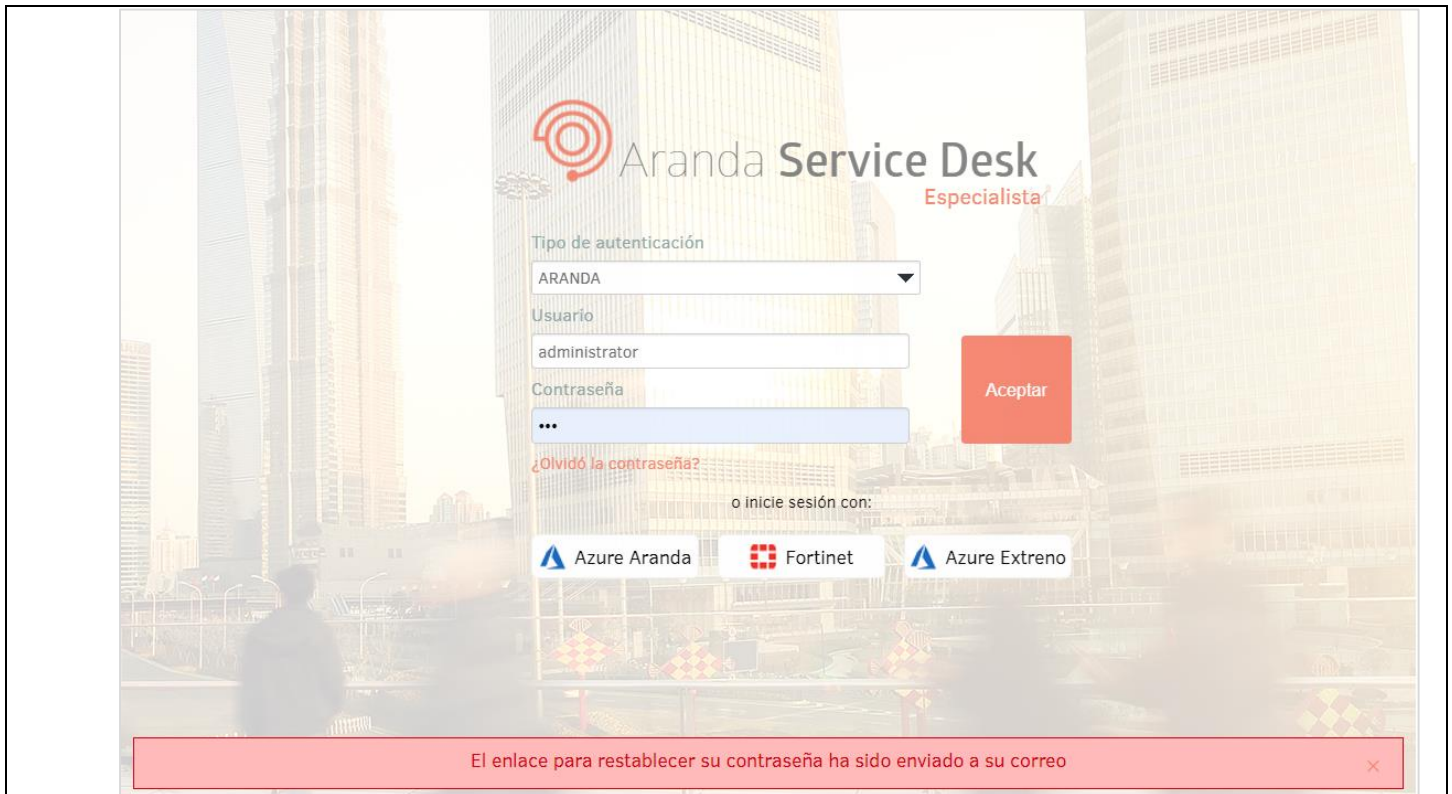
Aranda Service Desk
Especialista

Tipo de autenticación
ARANDA
Usuario
administrator
Contraseña
•••
Aceptar
¿Olvidó la contraseña?

o inicie sesión con:

Azure Aranda
Fortinet
Azure Extreno

El enlace para restablecer su contraseña ha sido enviado a su correo
×